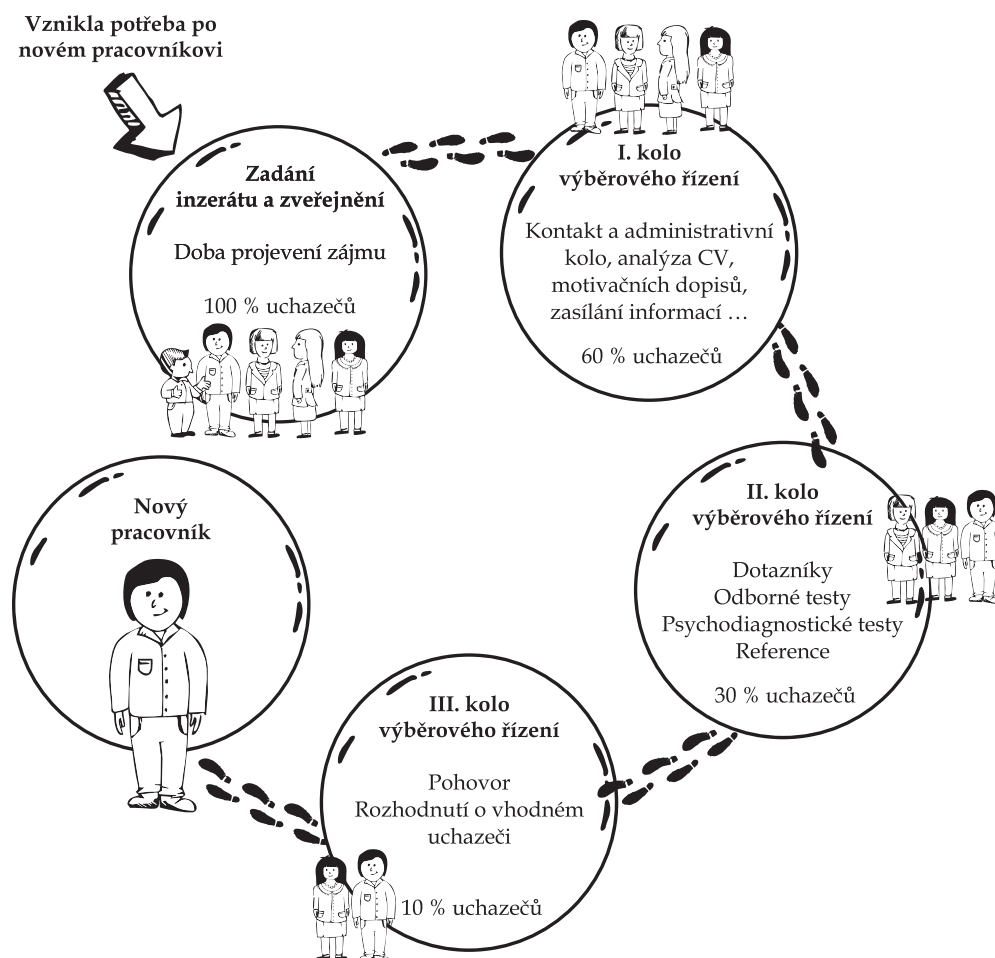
Vznikla potřeba po novém pracovníkovi

Zadání inzerátu a zveřejnění

Doba projevení zájmu

100 % uchazečů

I. kolo výběrového řízení

Kontakt a administrativní kolo, analýza CV, motivačních dopisů, zasílání informací …

60 % uchazečů

II. kolo výběrového řízení

Dotazníky
Odborné testy
Psychodiagnostické testy
Reference

30 % uchazečů

III. kolo výběrového řízení

Pohovor
Rozhodnutí o vhodném uchazeči

10 % uchazečů

Nový pracovník